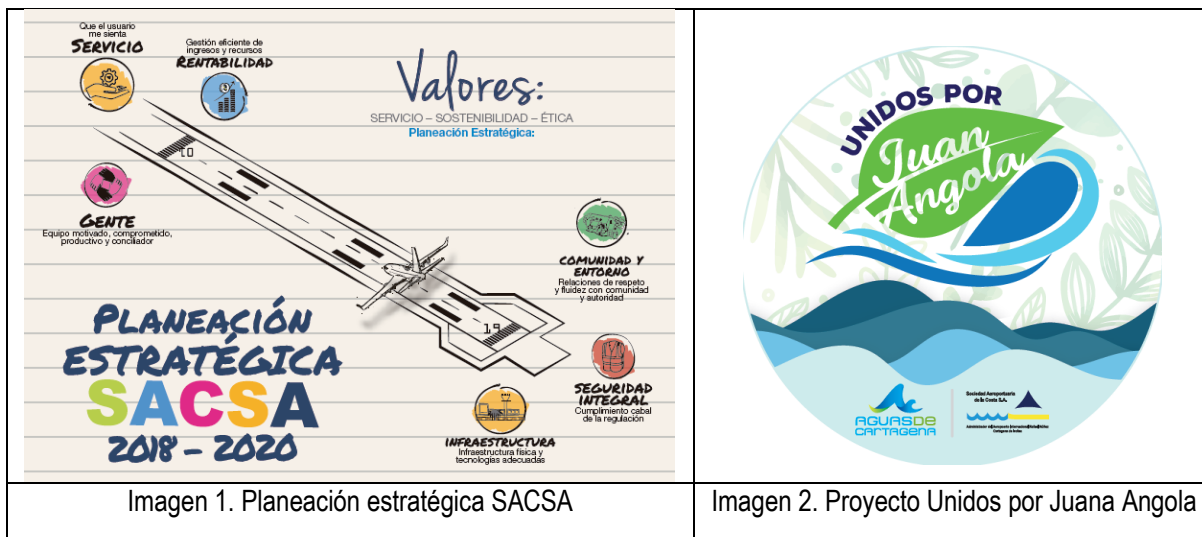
| Que el usuario me sienta SERVICIO Gestión eficiente de ingresos y recursos RENTABILIDAD Valores: SERVICIO – SOSTENIBILIDAD – ÉTICA Planeación Estratégica: 10 GENTE Equipo motivado, comprometido, productivo y conciliador COMUNIDAD Y ENTORNO Relaciones de respeto y fluidez con comunidad y autoridad 19 PLANEACIÓN ESTRATÉGICA SACSA 2018 - 2020 SEGURIDAD INTEGRAL Cumplimiento cabal de la regulación INFRAESTRUCTURA Infraestructura física y tecnologías adecuadas | UNIDOS POR Juan Angola AGUAS DE CARTAGENA Sociedad Aeroportuaria de la Costa S.A. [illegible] |
|---|---|
| Imagen 1. Planeación estratégica SACSA | Imagen 2. Proyecto Unidos por Juana Angola |